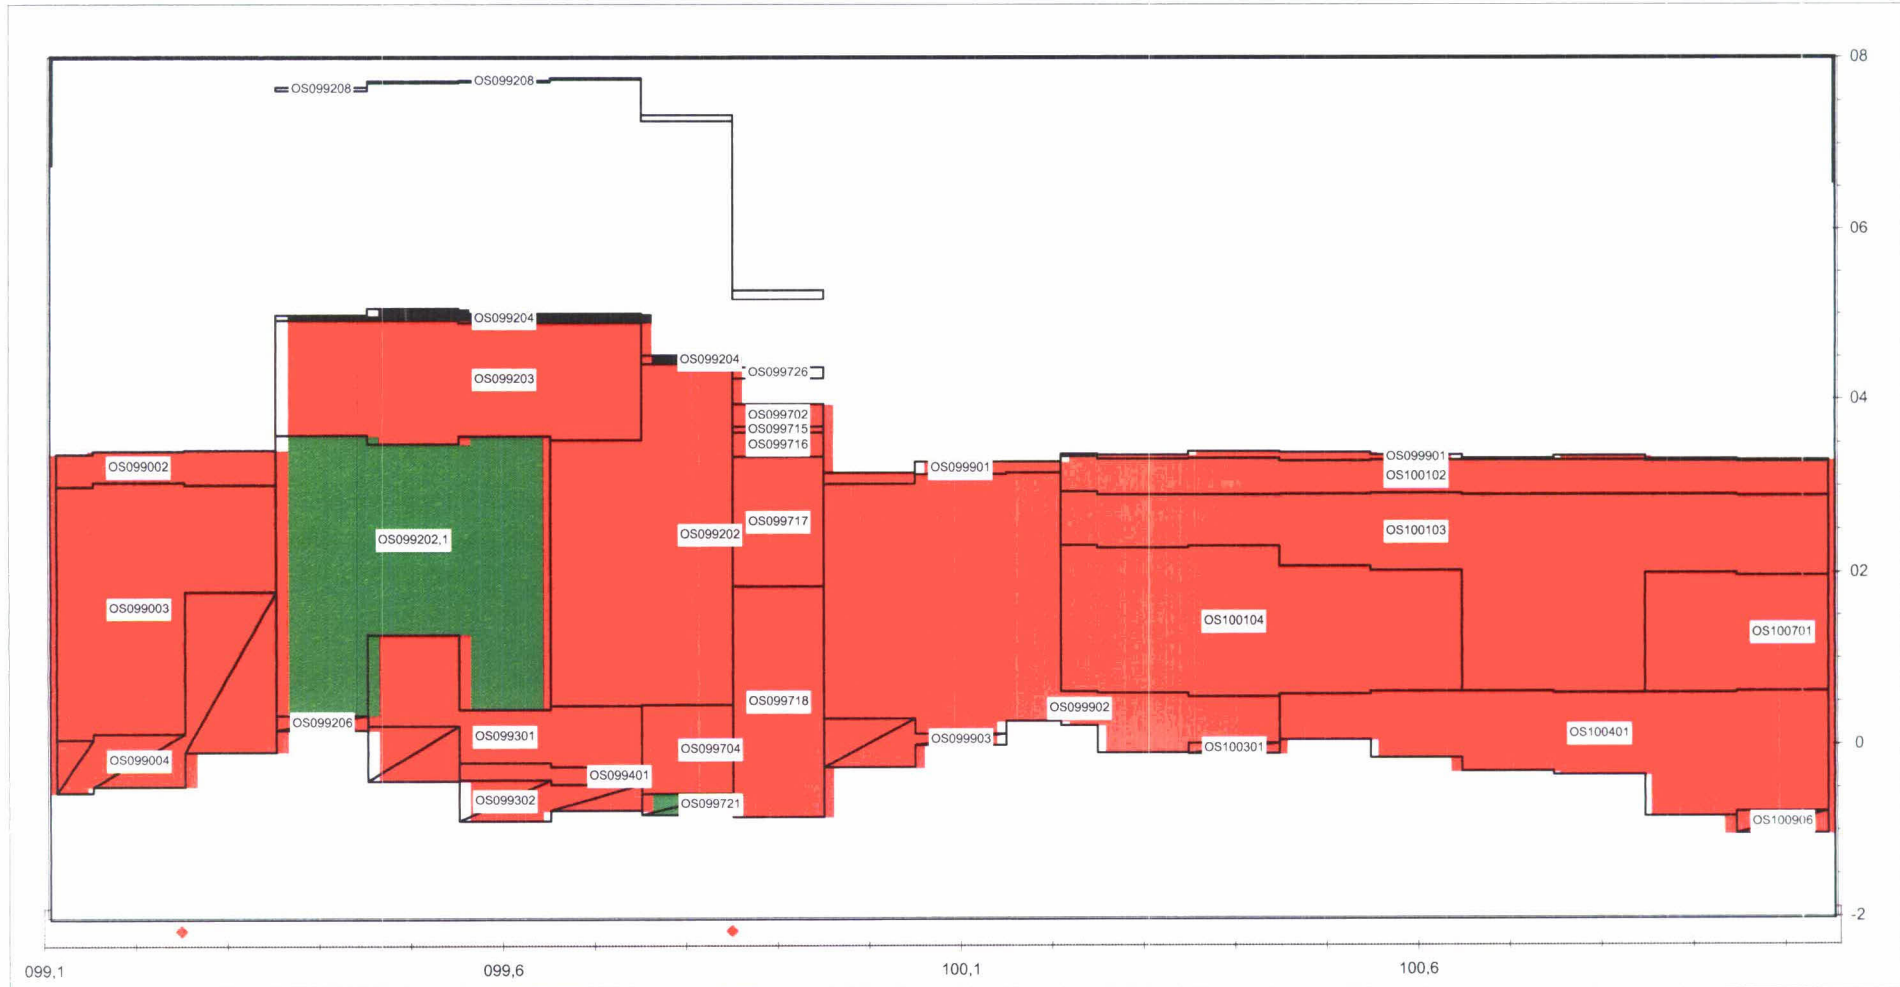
OS099208
OS099208
OS099204
OS099203
OS099204
OS099726
OS099702
OS099715
OS099716
OS099002
OS099901
OS099901
OS100102
OS100103
OS099202,1
OS099202
OS099717
OS099003
OS100104
OS100701
OS099206
OS099718
OS099902
OS099301
OS099903
OS100301
OS100401
OS099004
OS099704
OS099401
OS099302
OS099721
OS100906
08
06
04
02
0
-2
099,1
099,6
100,1
100,6